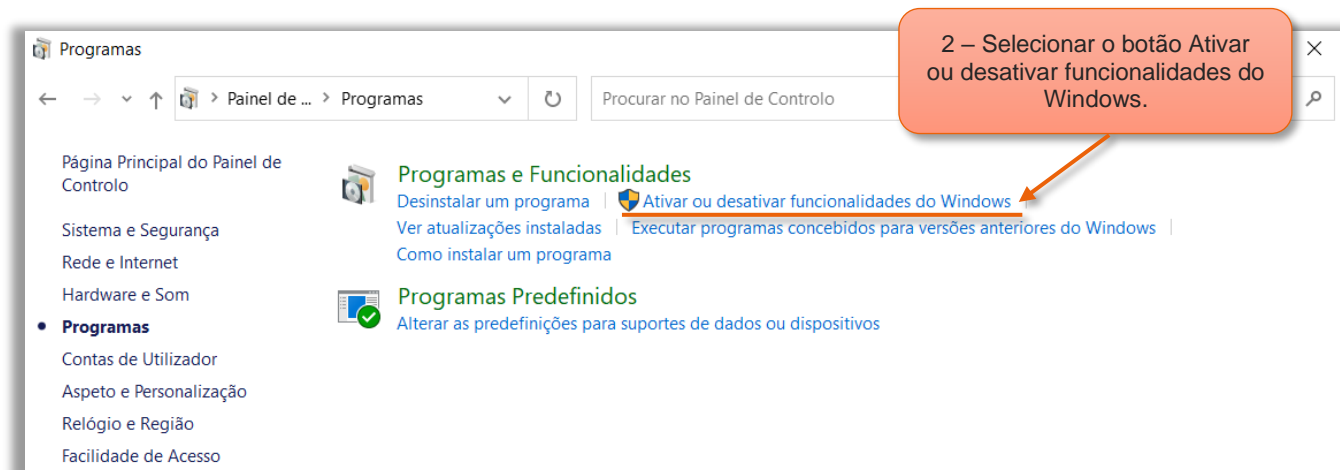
Programas

2 – Selecionar o botão Ativar ou desativar funcionalidades do Windows.

Painel de ... > Programas

Procurar no Painel de Controlo

Página Principal do Painel de Controlo

Sistema e Segurança

Rede e Internet

Hardware e Som

Programas

Contas de Utilizador

Aspeto e Personalização

Relógio e Região

Facilidade de Acesso

Programas e Funcionalidades

Desinstalar um programa | Ativar ou desativar funcionalidades do Windows

Ver atualizações instaladas | Executar programas concebidos para versões anteriores do Windows

Como instalar um programa

Programas Predefinidos

Alterar as predefinições para suportes de dados ou dispositivos